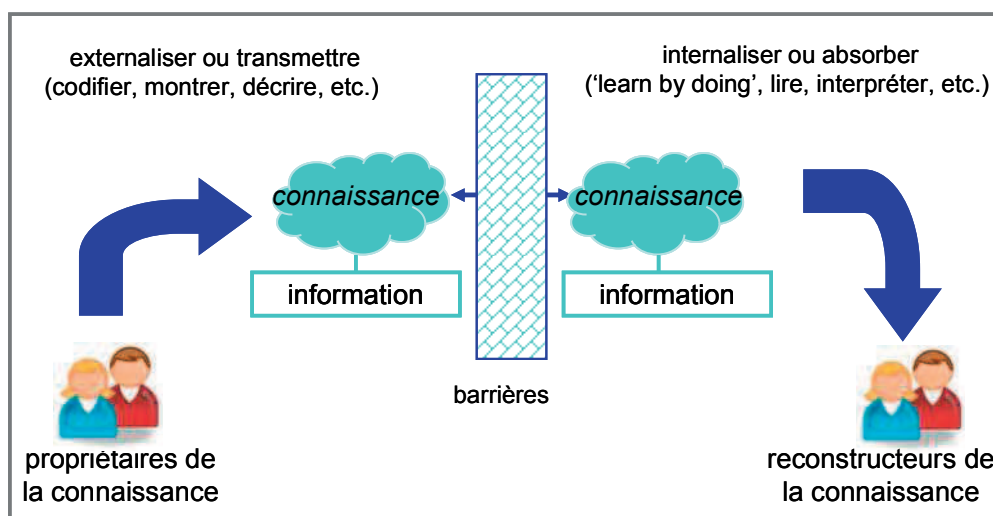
externaliser ou transmettre (codifier, montrer, décrire, etc.)

internaliser ou absorber ('learn by doing', lire, interpréter, etc.)

connaissance

information

connaissance

information

barrières

propriétaires de la connaissance

reconstructeurs de la connaissance